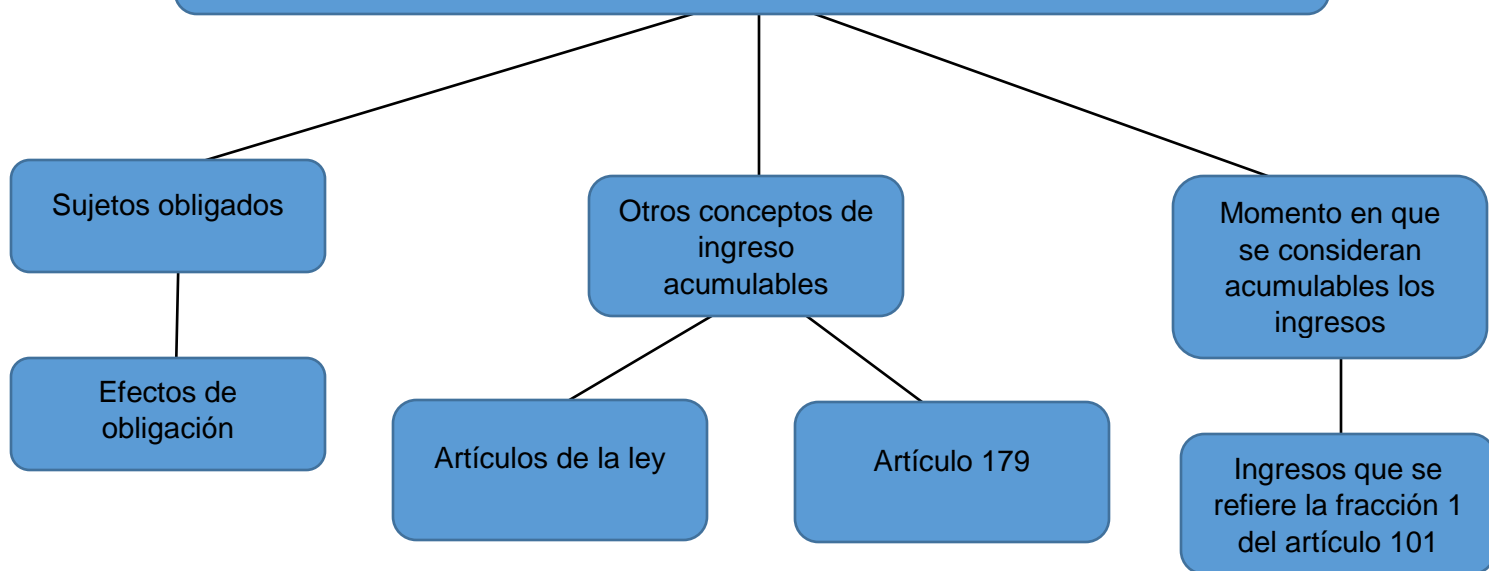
Sujetos obligados

Efectos de obligación

Otros conceptos de ingreso acumulables

Artículos de la ley

Artículo 179

Momento en que se consideran acumulables los ingresos

Ingresos que se refiere la fracción 1 del artículo 101